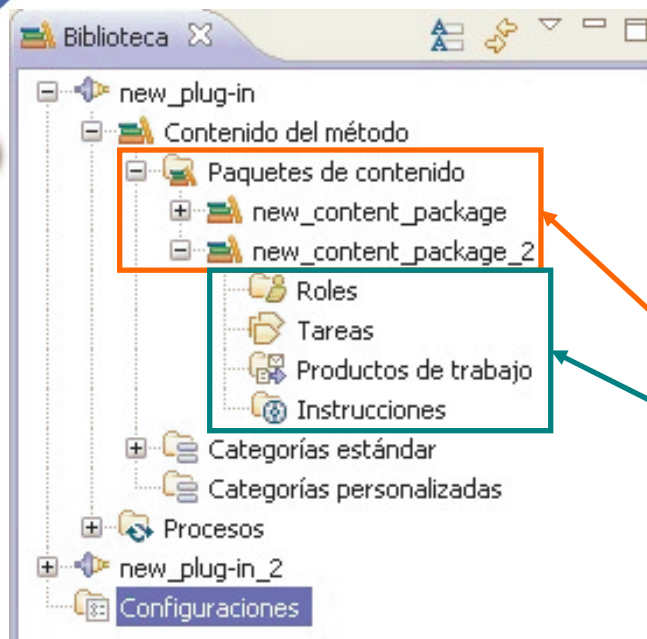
Biblioteca

new_plug-in
Contenido del método
Paquetes de contenido
new_content_package
new_content_package_2
Roles
Tareas
Productos de trabajo
Instrucciones
Categorías estándar
Categorías personalizadas
Procesos
new_plug-in_2
Configuraciones